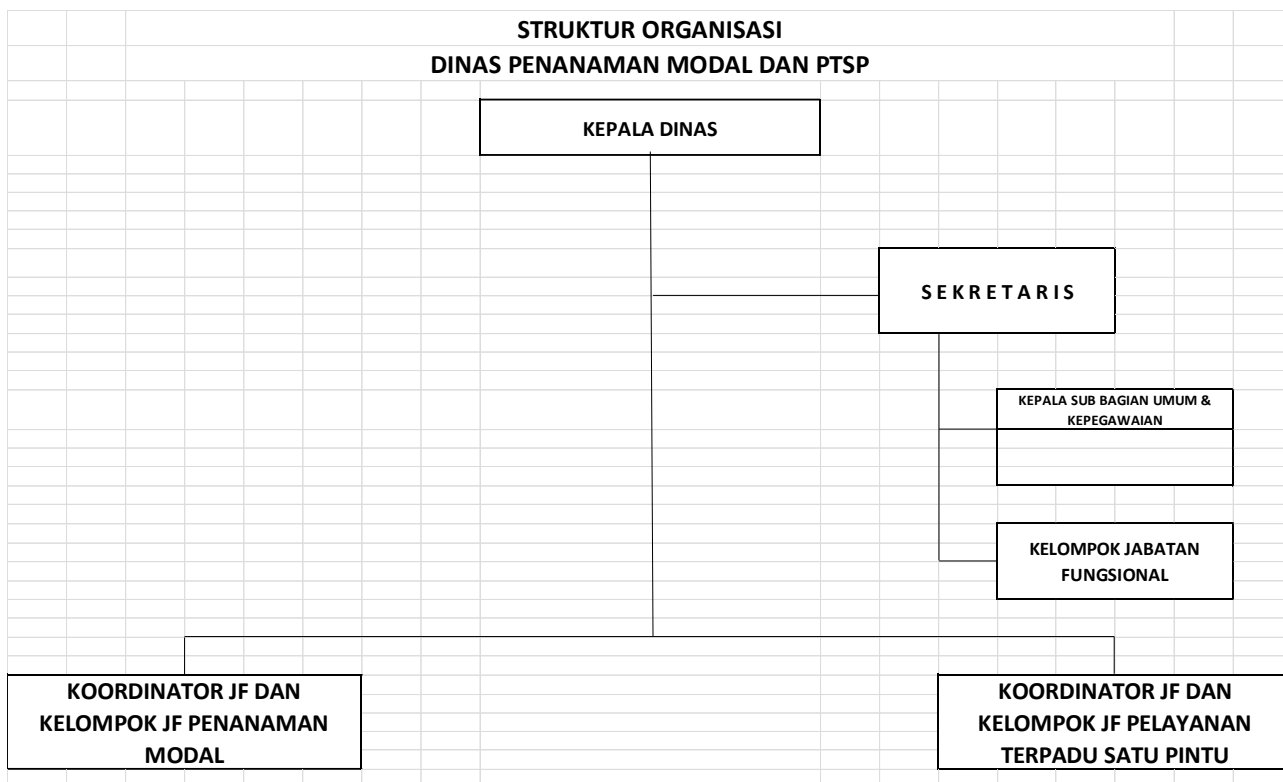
STRUKTUR ORGANISASI
DINAS PENANAMAN MODAL DAN PTSP

KEPALA DINAS

S E K R E T A R I S

KEPALA SUB BAGIAN UMUM & KEPEGAWAIAN

KELOMPOK JABATAN FUNGSIONAL

KOORDINATOR JF DAN KELOMPOK JF PENANAMAN MODAL

KOORDINATOR JF DAN KELOMPOK JF PELAYANAN TERPADU SATU PINTU